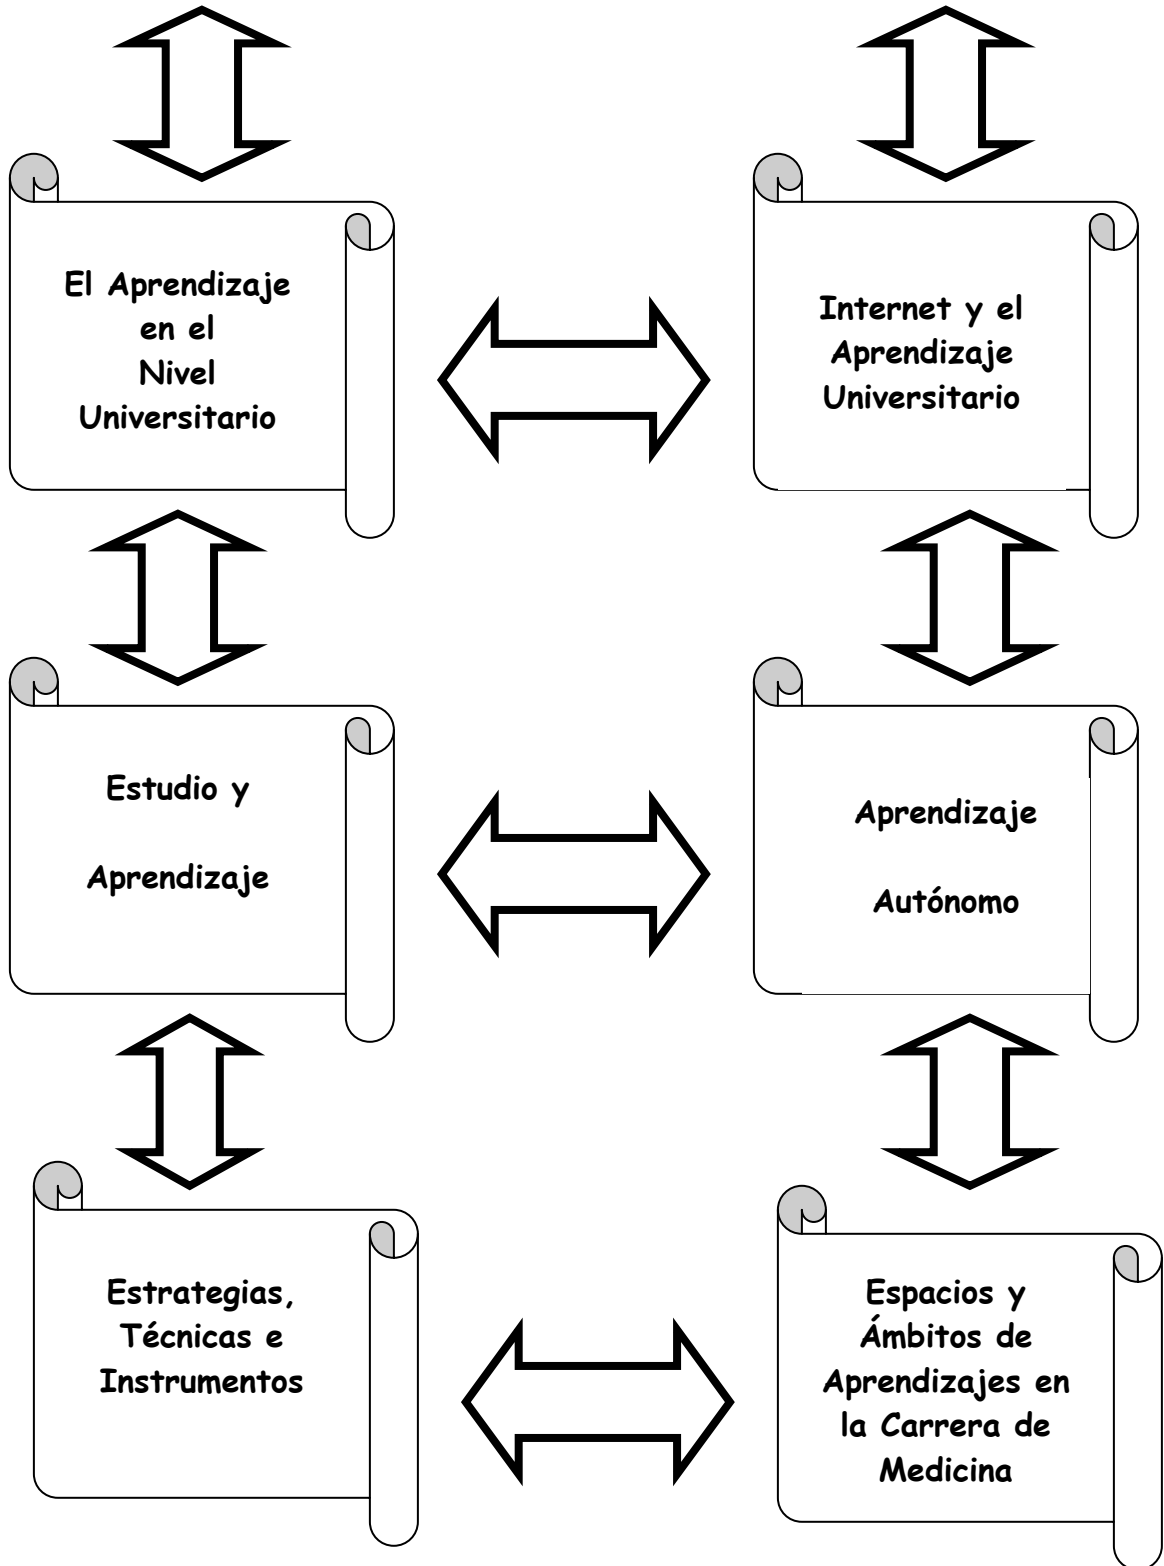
El Aprendizaje en el Nivel Universitario

Internet y el Aprendizaje Universitario

Estudio y

Aprendizaje

Aprendizaje

Autónomo

Estrategias, Técnicas e Instrumentos

Espacios y Ámbitos de Aprendizajes en la Carrera de Medicina